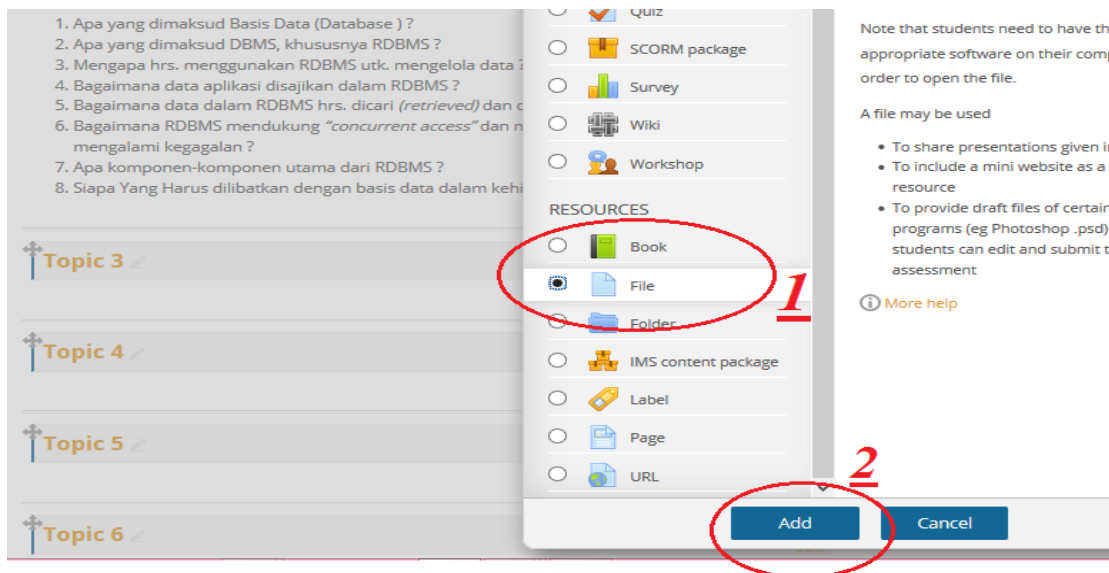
1. Apa yang dimaksud Basis Data (Database ) ?
2. Apa yang dimaksud DBMS, khususnya RDBMS ?
3. Mengapa hrs. menggunakan RDBMS utk. mengelola data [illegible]
4. Bagaimana data aplikasi disajikan dalam RDBMS ?
5. Bagaimana data dalam RDBMS hrs. dicari *(retrieved)* dan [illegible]
6. Bagaimana RDBMS mendukung *"concurrent access"* dan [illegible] mengalami kegagalan ?
7. Apa komponen-komponen utama dari RDBMS ?
8. Siapa Yang Harus dilibatkan dengan basis data dalam kehi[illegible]

Topic 3

Topic 4

Topic 5

Topic 6

Quiz
SCORM package
Survey
Wiki
Workshop

RESOURCES
Book
File
Folder
IMS content package
Label
Page
URL

1

2

Add
Cancel

Note that students need to have th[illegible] appropriate software on their comp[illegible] order to open the file.

A file may be used

• To share presentations given i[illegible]
• To include a mini website as a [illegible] resource
• To provide draft files of certai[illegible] programs (eg Photoshop .psd) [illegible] students can edit and submit t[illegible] assessment

More help